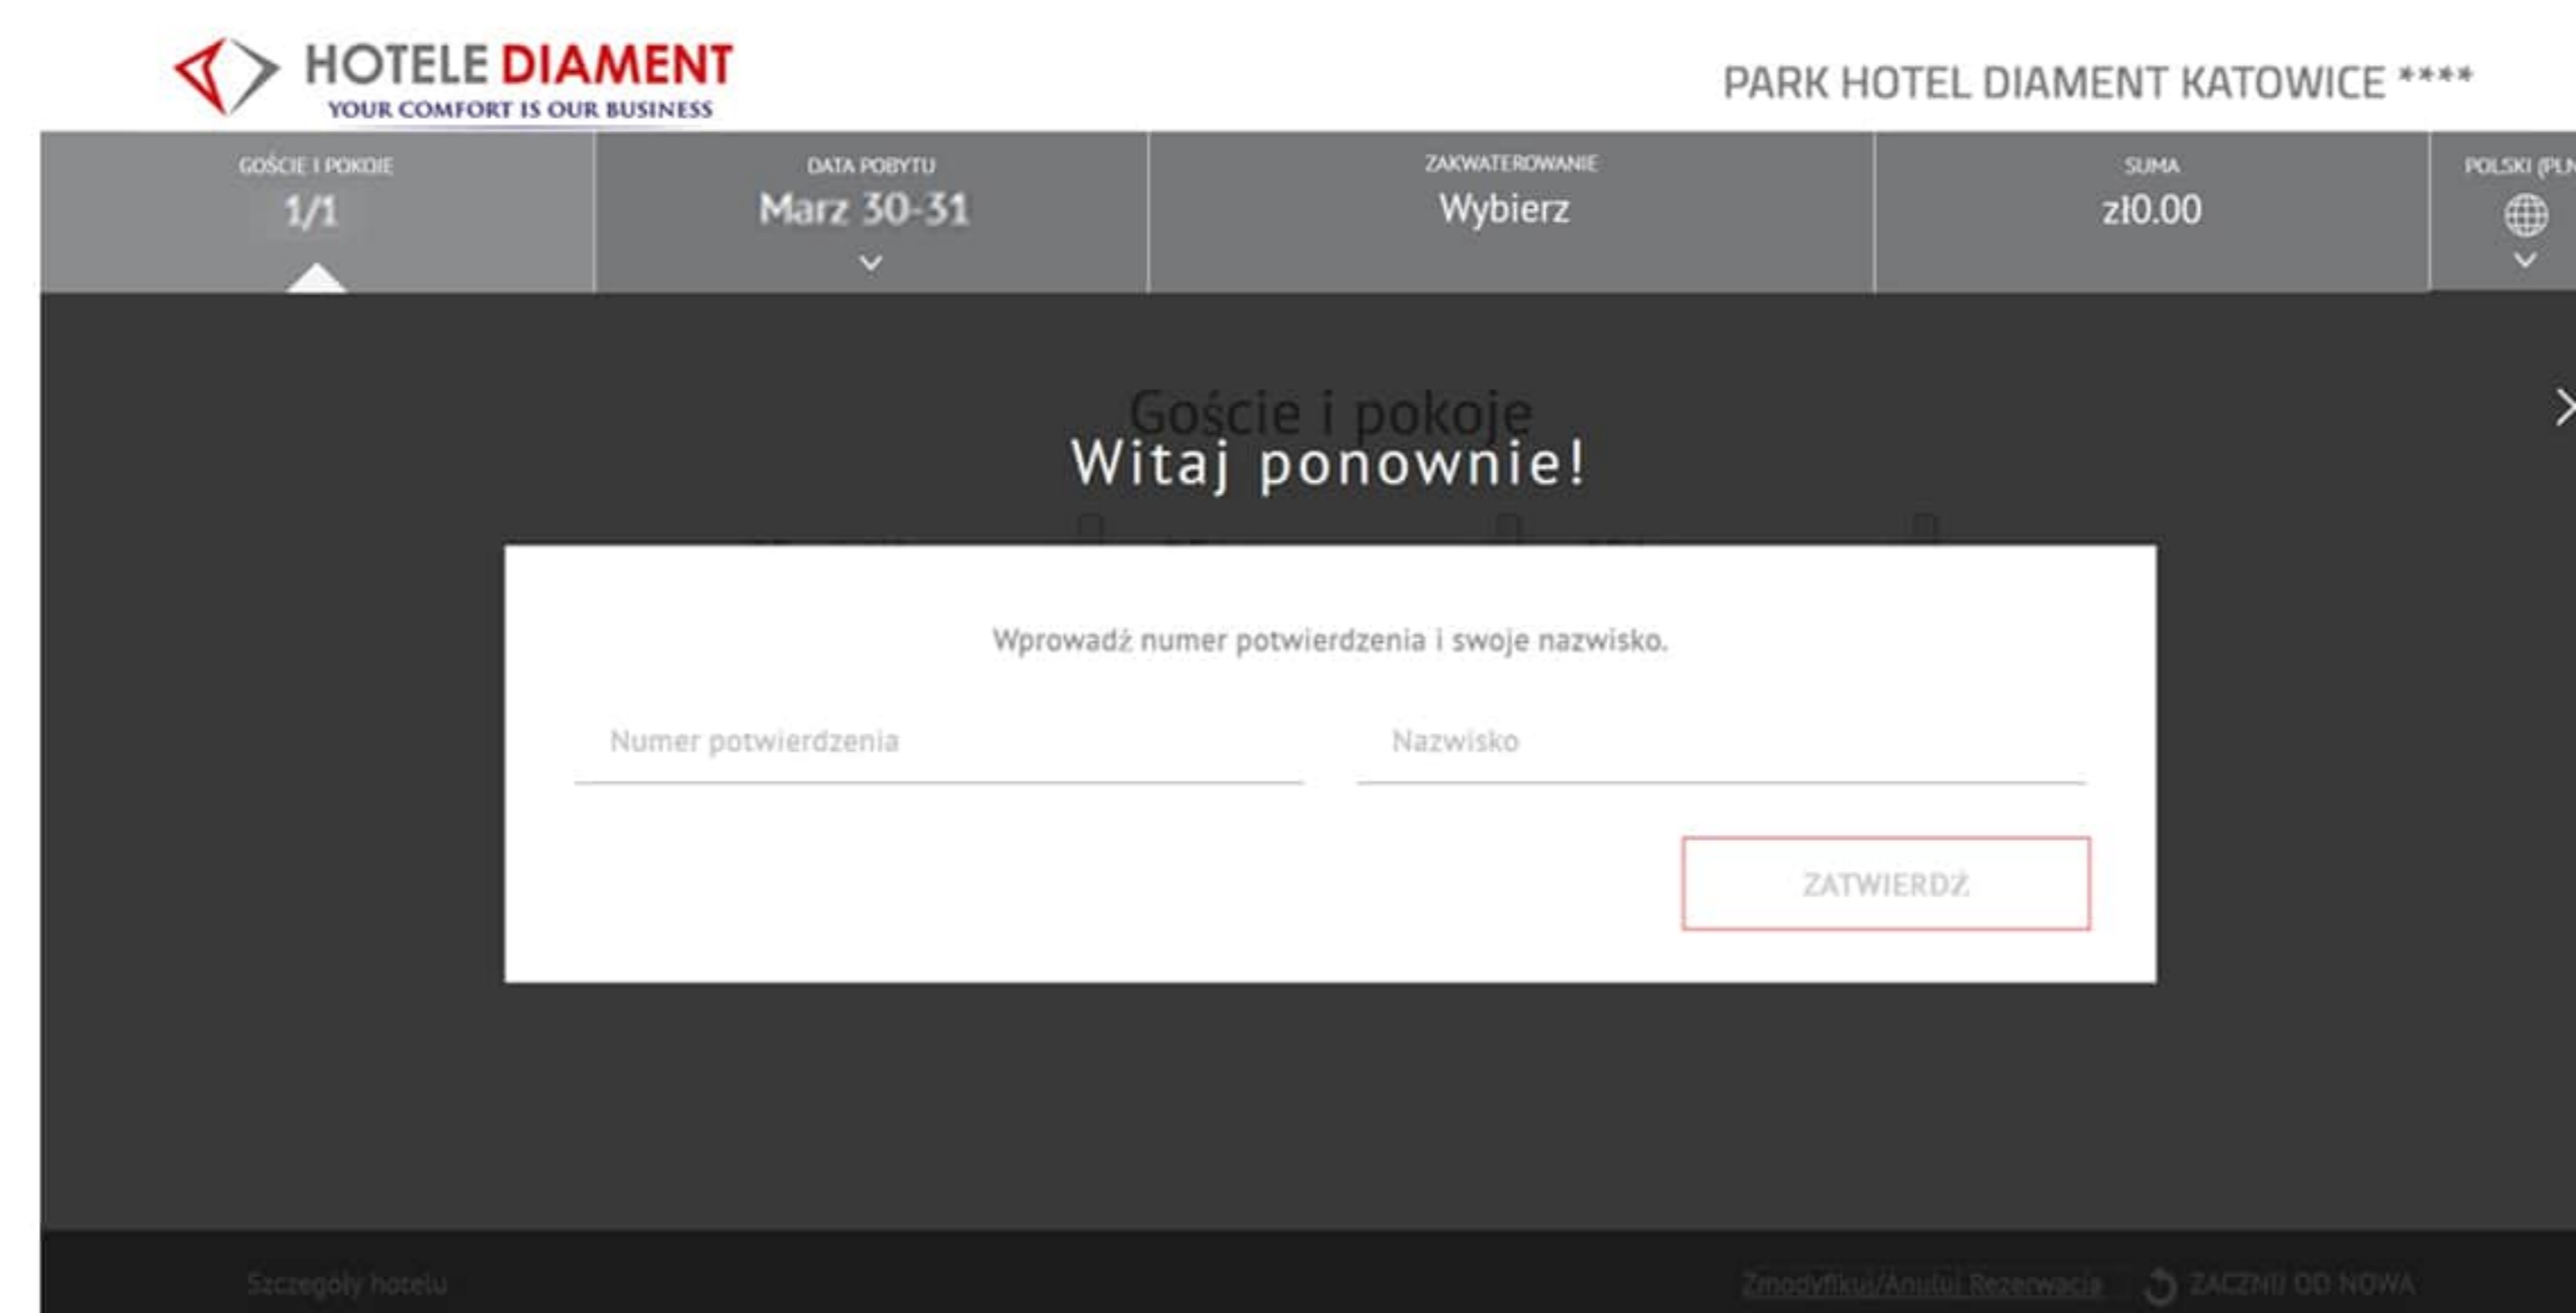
HOTELE DIAMENT
YOUR COMFORT IS OUR BUSINESS

PARK HOTEL DIAMENT KATOWICE ****

GOŚCIE I POKOJE
1/1

DATA POBYTU
Marz 30-31

ZAKWATEROWANIE
Wybierz

SUMA
zł0.00

POLSKI (PLN

Goście i pokoje

Witaj ponownie!

Wprowadź numer potwierdzenia i swoje nazwisko.

Numer potwierdzenia

Nazwisko

ZATWIERDŹ

Szczegóły hotelu

Zmodyfikuj/Anuluj Rezerwację

ZACZNIJ OD NOWA